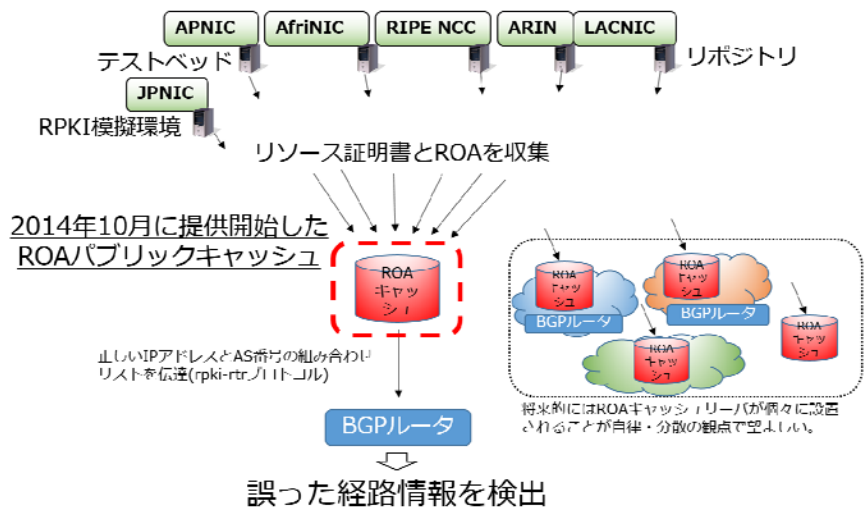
APNIC AfriNIC RIPE NCC ARIN LACNIC

テストベッド

リポジトリ

JPNIC

RPKI模擬環境

リソース証明書とROAを収集

2014年10月に提供開始した ROAパブリックキャッシュ

ROA キャッシュ

正しいIPアドレスとAS番号の組み合わせリストを伝達(rpki-rtrプロトコル)

BGPルータ

誤った経路情報を検出

ROA キャッシュ

ROA キャッシュ

BGPルータ

BGPルータ

ROA キャッシュ

ROA キャッシュ

将来的にはROAキャッシュサーバが個々に設置されることが自律・分散の観点で望ましい。